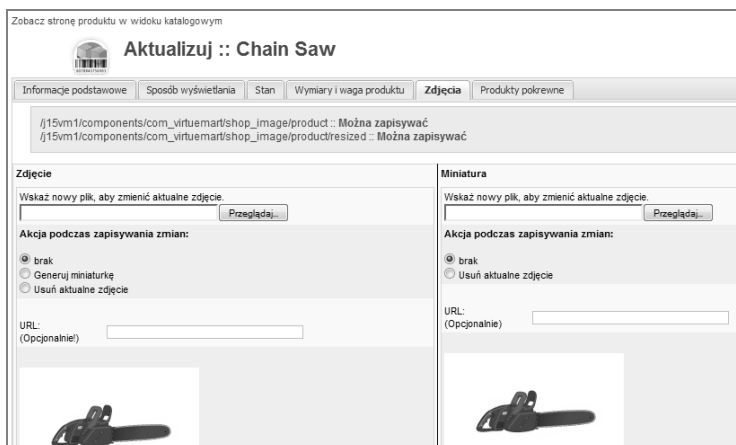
Zobacz stronę produktu w widoku katalogowym

Aktualizuj :: Chain Saw

Informacje podstawowe | Sposób wyświetlania | Stan | Wymiary i waga produktu | Zdjęcia | Produkty pokrewne

/j15vm1/components/com_virtuemart/shop_image/product :: **Można zapisywać**
/j15vm1/components/com_virtuemart/shop_image/product/resized :: **Można zapisywać**

**Zdjęcie**

Wskaż nowy plik, aby zmienić aktualne zdjęcie.

Przeglądaj...

**Akcja podczas zapisywania zmian:**

brak
Generuj miniaturkę
Usuń aktualne zdjęcie

URL:
(Opcjonalnie!)

**Miniatura**

Wskaż nowy plik, aby zmienić aktualne zdjęcie.

Przeglądaj...

**Akcja podczas zapisywania zmian:**

brak
Usuń aktualne zdjęcie

URL:
(Opcjonalnie)